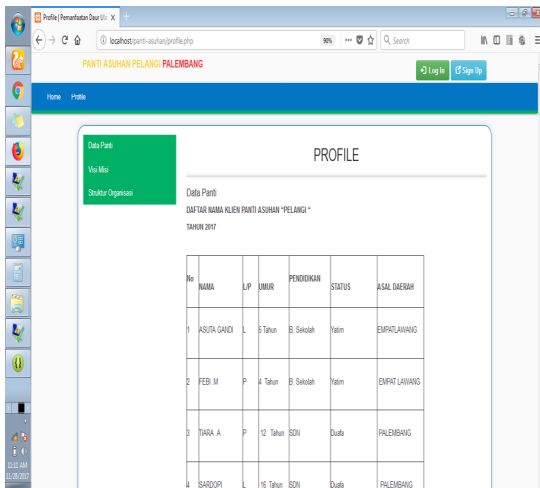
Profile | Pemanfaatan Daur Ul ×
+
localhost/panti-asuhan/profile.php
90%
Search

PANTI ASUHAN PELANGI PALEMBANG
Log In
Sign Up

Home Profile

Data Panti
Visi Misi
Struktur Organisasi

PROFILE

Data Panti
DAFTAR NAMA KLIEN PANTI ASUHAN "PELANGI "
TAHUN 2017

| No | NAMA | L/P | UMUR | PENDIDIKAN | STATUS | ASAL DAERAH |
|---|---|---|---|---|---|---|
| 1 | ASUTA GANDI | L | 5 Tahun | B. Sekolah | Yatim | EMPATLAWANG |
| 2 | FEBI .M | P | 4 Tahun | B. Sekolah | Yatim | EMPAT LAWANG |
| 3 | TIARA .A | P | 12 Tahun | SDN | Duafa | PALEMBANG |
| 4 | SARDOPI | L | 16 Tahun | SDN | Duafa | PALEMBANG |

11:11 AM
11/28/2017